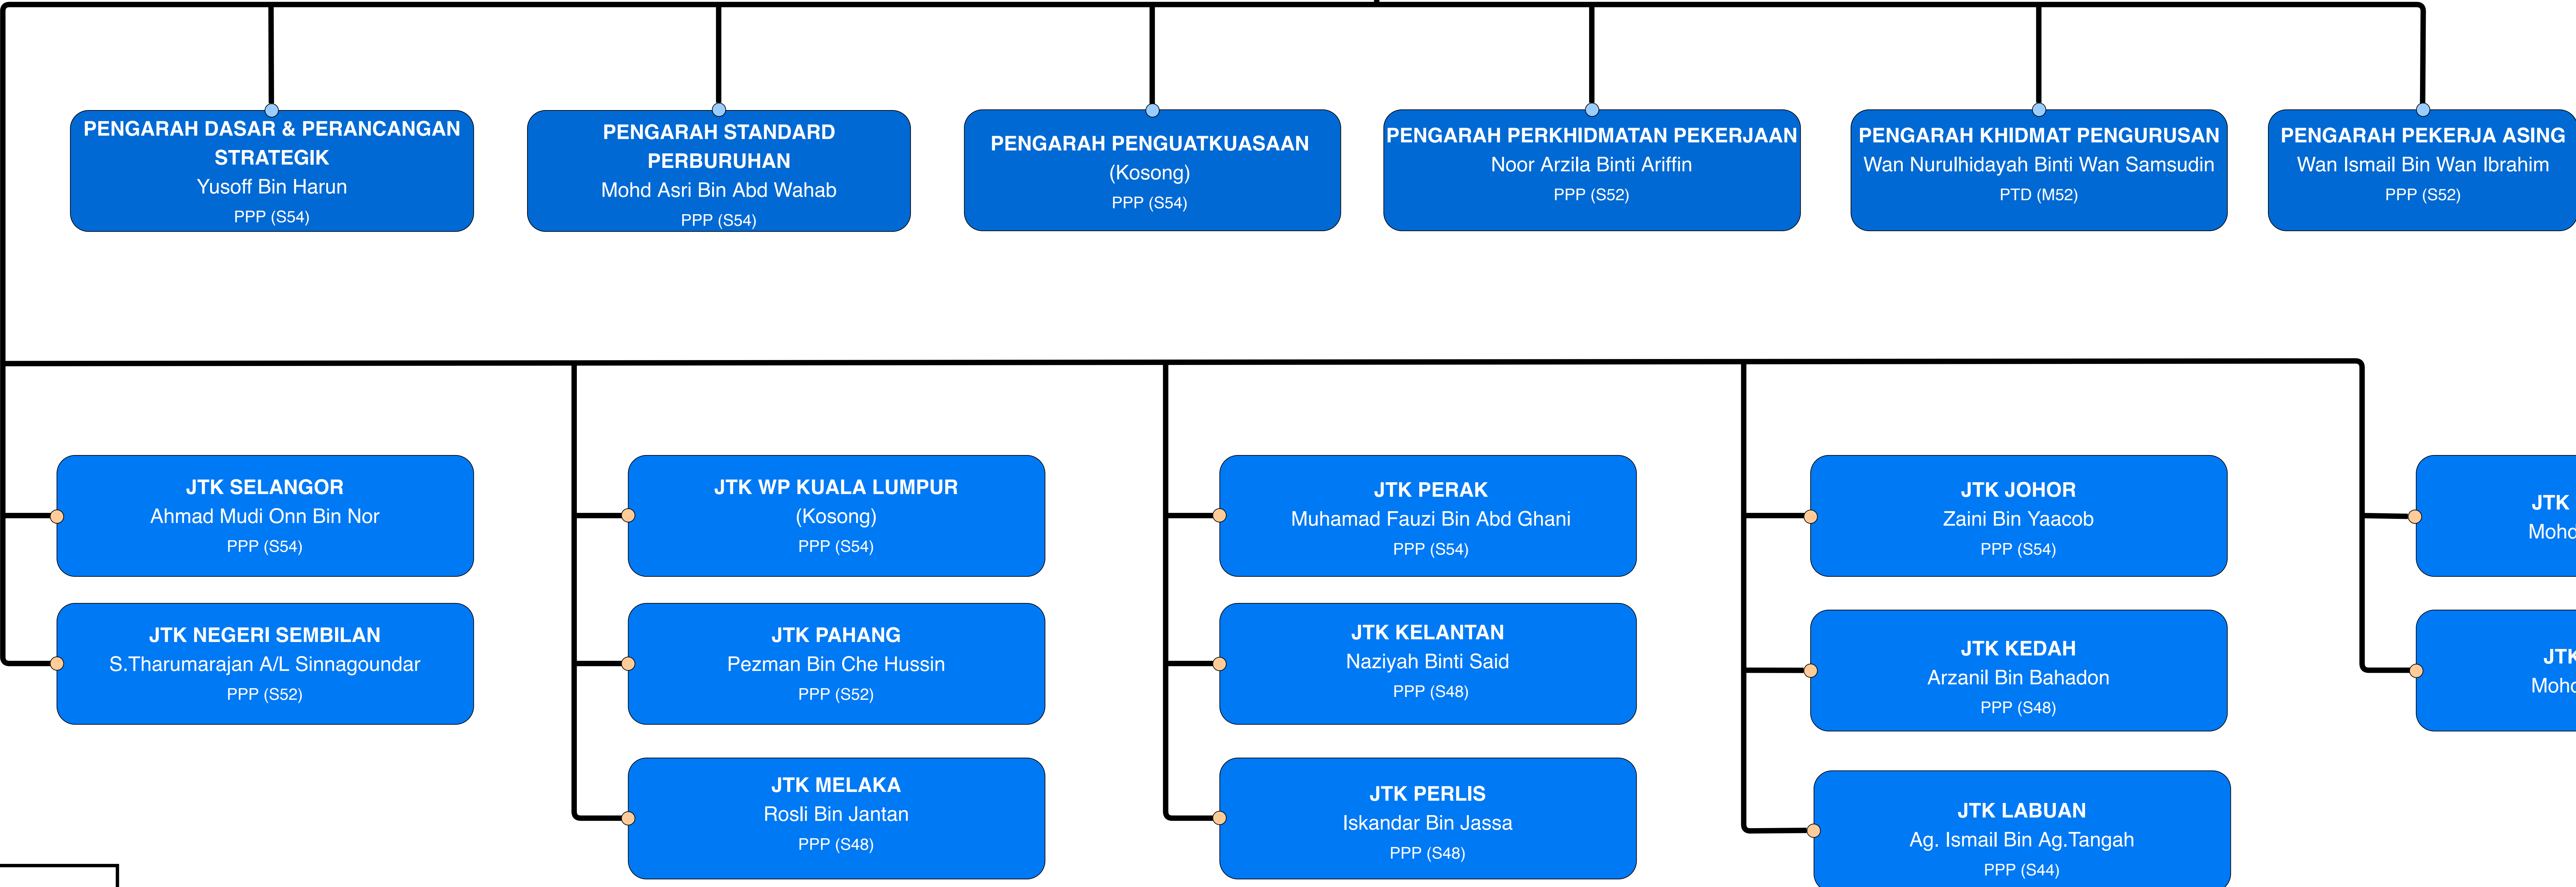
PENGARAH DASAR & PERANCANGAN STRATEGIK
Yusoff Bin Harun
PPP (S54)

PENGARAH STANDARD PERBURUHAN
Mohd Asri Bin Abd Wahab
PPP (S54)

PENGARAH PENGUATKUASAAN
(Kosong)
PPP (S54)

PENGARAH PERKHIDMATAN PEKERJAAN
Noor Arzila Binti Ariffin
PPP (S52)

PENGARAH KHIDMAT PENGURUSAN
Wan Nurulhidayah Binti Wan Samsudin
PTD (M52)

PENGARAH PEKERJA ASING
Wan Ismail Bin Wan Ibrahim
PPP (S52)

JTK SELANGOR
Ahmad Mudi Onn Bin Nor
PPP (S54)

JTK NEGERI SEMBILAN
S.Tharumarajan A/L Sinnagoundar
PPP (S52)

JTK WP KUALA LUMPUR
(Kosong)
PPP (S54)

JTK PAHANG
Pezman Bin Che Hussin
PPP (S52)

JTK MELAKA
Rosli Bin Jantan
PPP (S48)

JTK PERAK
Muhamad Fauzi Bin Abd Ghani
PPP (S54)

JTK KELANTAN
Naziyah Binti Said
PPP (S48)

JTK PERLIS
Iskandar Bin Jassa
PPP (S48)

JTK JOHOR
Zaini Bin Yaacob
PPP (S54)

JTK KEDAH
Arzanil Bin Bahadon
PPP (S48)

JTK LABUAN
Ag. Ismail Bin Ag.Tangah
PPP (S44)

JTK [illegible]
Mohd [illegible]

JTK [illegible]
Mohd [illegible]